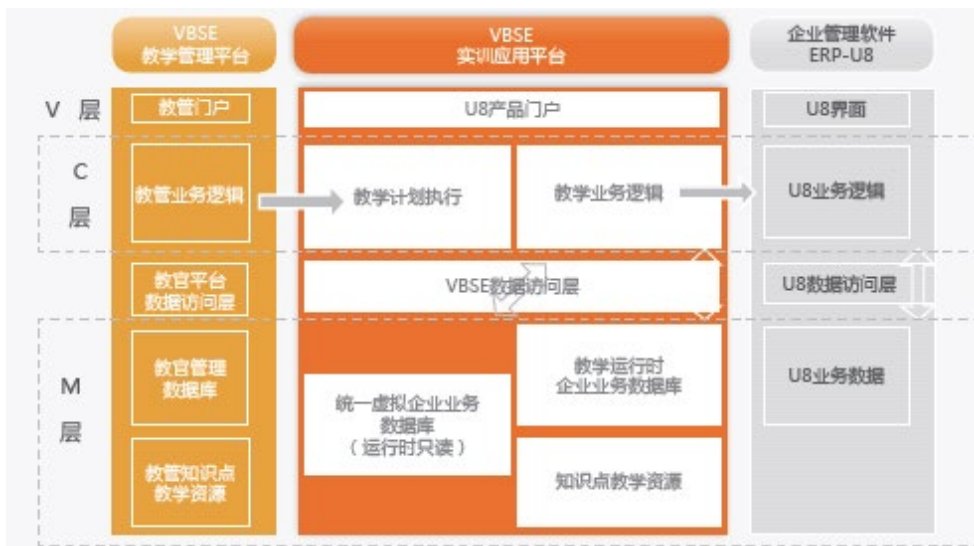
VBSE
教学管理平台

VBSE
实训应用平台

企业管理软件
ERP-U8

V 层

教管门户

U8产品门户

U8界面

C
层

教管业务逻辑

教学计划执行

教学业务逻辑

U8业务逻辑

教官平台
数据访问层

VBSE数据访问层

U8数据访问层

M
层

教官管理
数据库

统一虚拟企业业务
数据库
（运行时只读）

教学运行时
企业业务数据库

U8业务数据

教管知识点
教学资源

知识点教学资源